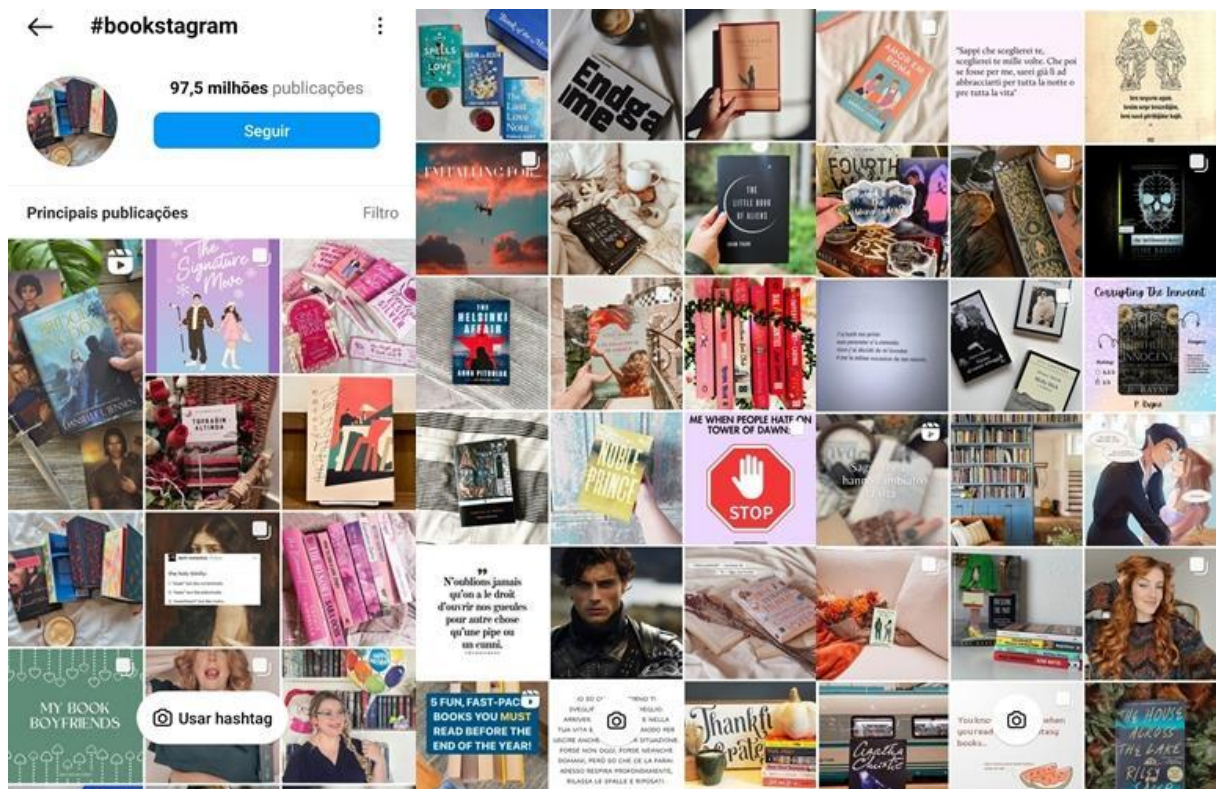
#bookstagram

97,5 milhões publicações

Seguir

Principais publicações

Filtro

The Signature Move

MY BOOK BOYFRIENDS

Usar hashtag

Spells for Love

The Last Love Note

Endgame

Amor em Roma

"Sappi che sceglierei te, sceglierei te mille volte. Che poi se fosse per me, sarei già lì ad abbracciarti per tutta la notte o pre tutta la vita"

I'M FALLING FOR

THE LITTLE BOOK OF ALIENS

FOURTH WING

THE HELSINKI AFFAIR

ANNA PITONIAK

Corrupting The Innocent

NOBLE PRINCE

ME WHEN PEOPLE HATE ON TOWER OF DAWN:

STOP

N'oublions jamais qu'on a le droit d'ouvrir nos gueules pour autre chose qu'une pipe ou un cunni.

5 FUN, FAST-PACED BOOKS YOU MUST READ BEFORE THE END OF THE YEAR!

Thankful

Agatha Christie

THE HOUSE ACROSS THE LAKE

RILEY SAGER